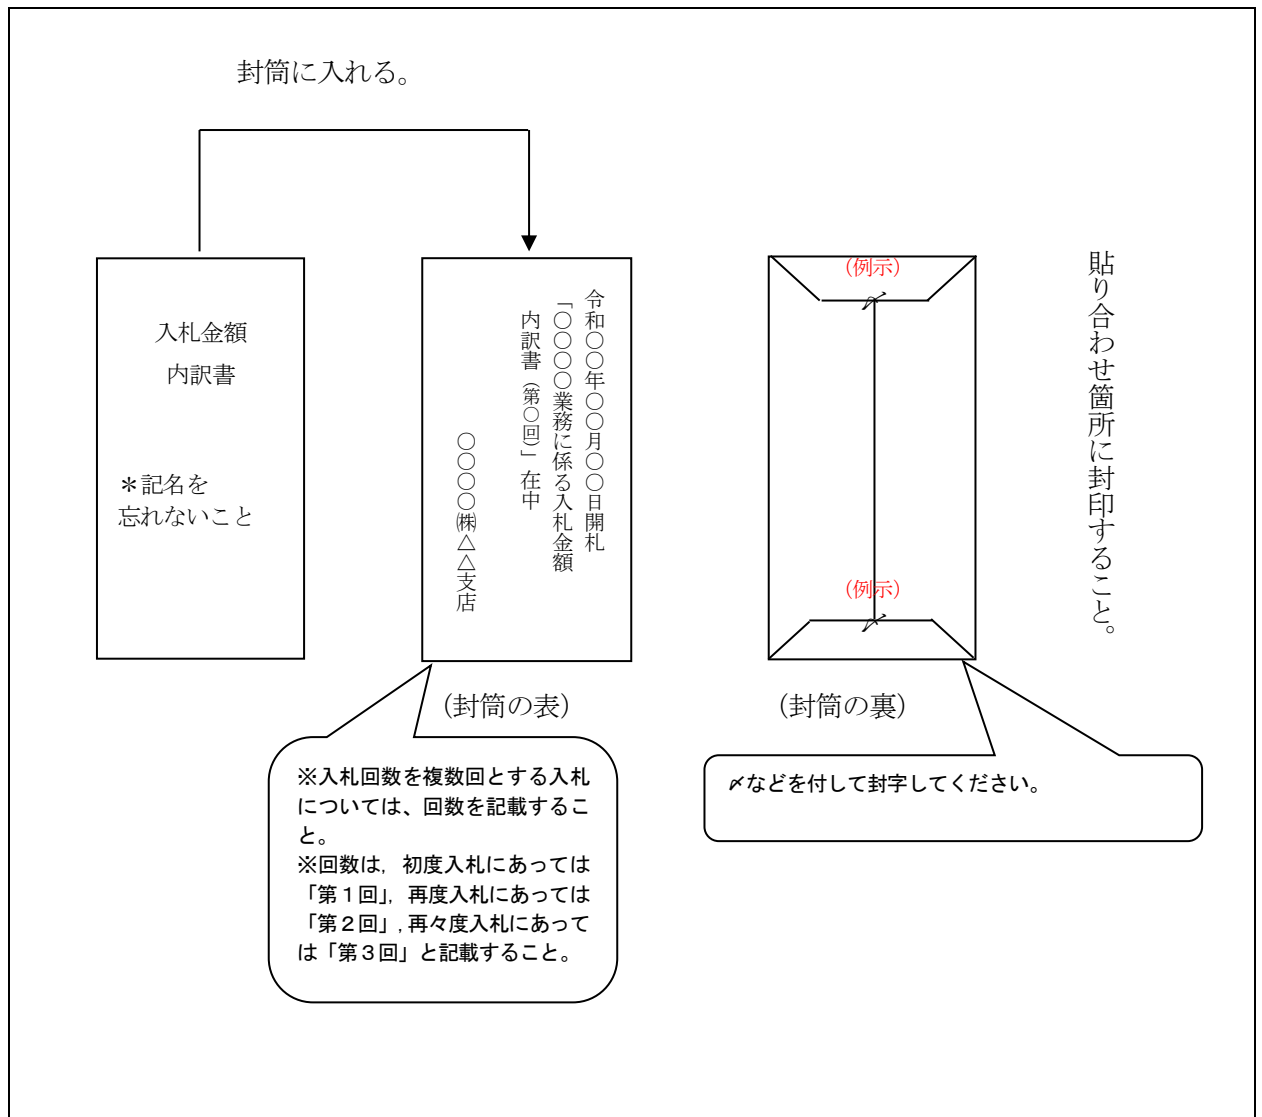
封筒に入れる。

入札金額
内訳書

＊記名を
忘れないこと

令和〇〇年〇〇月〇〇日開札
「〇〇〇〇業務に係る入札金額内訳書（第〇回）」在中

〇〇〇〇㈱△△支店

（封筒の表）

（例示）
〆
（例示）
〆

（封筒の裏）

貼り合わせ箇所に封印すること。

※入札回数を複数回とする入札については、回数を記載すること。
※回数は，初度入札にあっては「第１回」，再度入札にあっては「第２回」，再々度入札にあっては「第３回」と記載すること。

〆などを付して封字してください。